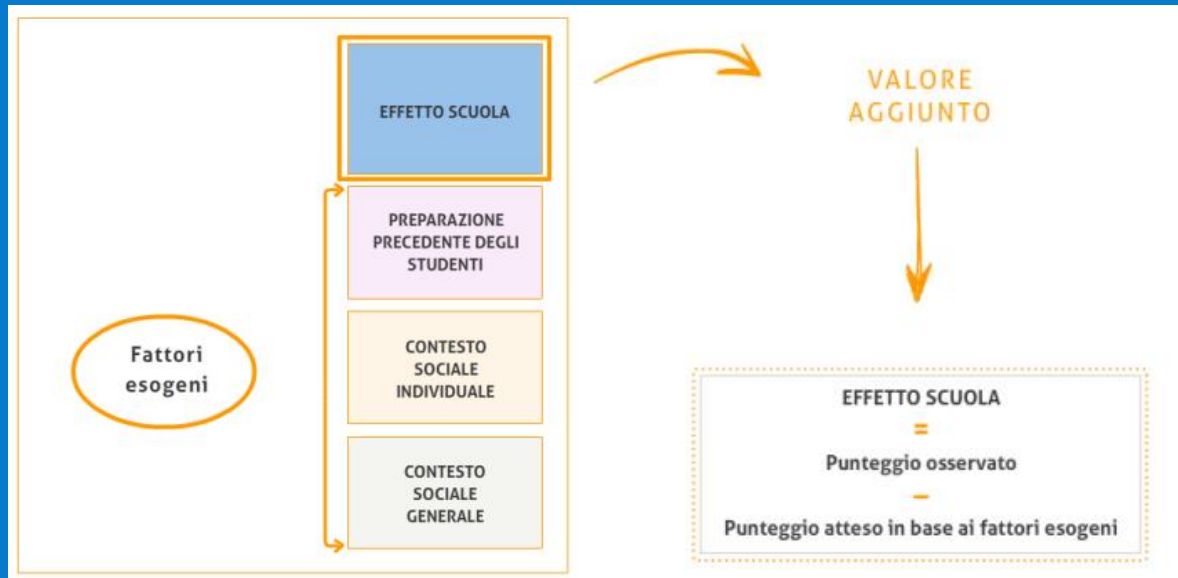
EFFETTO SCUOLA

PREPARAZIONE PRECEDENTE DEGLI STUDENTI

CONTESTO SOCIALE INDIVIDUALE

CONTESTO SOCIALE GENERALE

Fattori esogeni

VALORE AGGIUNTO

EFFETTO SCUOLA
=
Punteggio osservato
–
Punteggio atteso in base ai fattori esogeni